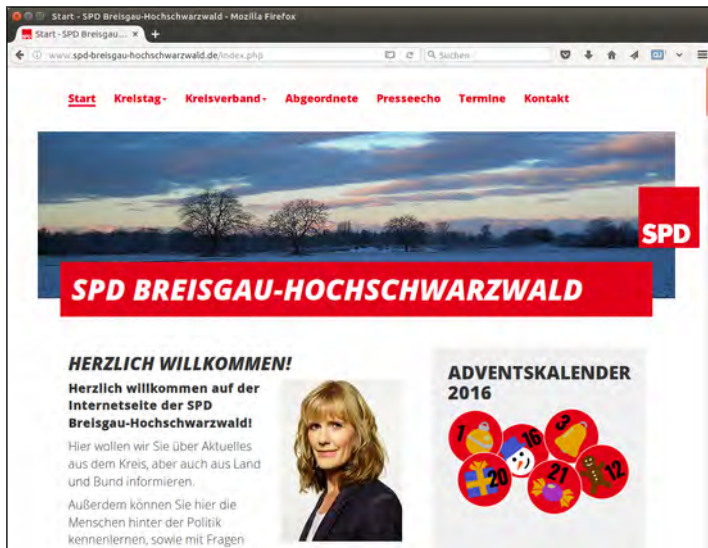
Start - SPD Breisgau-Hochschwarzwald - Mozilla Firefox

Start - SPD Breisgau... ×

www.spd-breisgau-hochschwarzwald.de/index.php

Suchen

Start Kreistag - Kreisverband - Abgeordnete Presseecho Termine Kontakt

SPD

SPD BREISGAU-HOCHSCHWARZWALD

HERZLICH WILLKOMMEN!

Herzlich willkommen auf der Internetseite der SPD Breisgau-Hochschwarzwald!

Hier wollen wir Sie über Aktuelles aus dem Kreis, aber auch aus Land und Bund informieren.

Außerdem können Sie hier die Menschen hinter der Politik kennenlernen, sowie mit Fragen

ADVENTSKALENDER 2016

1 3 16 20 21 12